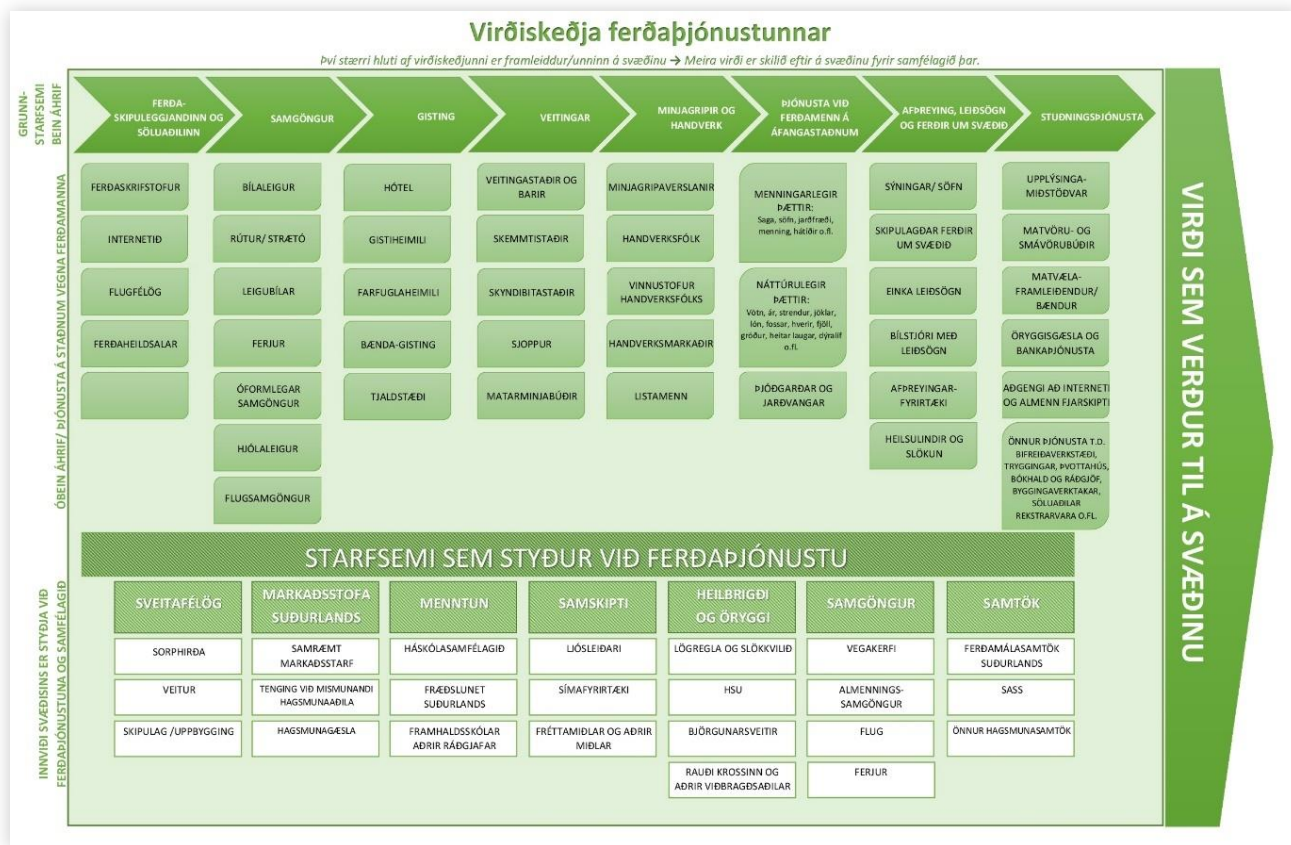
Virðiskeðja ferðaþjónustunnar

Því stærri hluti af virðiskeðjunni er framleiddur/unninn á svæðinu → Meira virði er skilið eftir á svæðinu fyrir samfélagið þar.

GRUNN-STARFSEMI BEIN ÁHRIF

FERÐA-SKIPULEGGJANDINN OG SÖLUAÐILINN

SAMGÖNGUR

GISTING

VEITINGAR

MINJAGRIPIR OG HANDVERK

ÞJÓNUSTA VIÐ FERÐAMENN Á ÁFANGASTAÐNUM

AFÞREYING, LEIÐSÖGN OG FERÐIR UM SVÆÐIÐ

STUÐNINGSÞJÓNUSTA

ÓBEIN ÁHRIF/ ÞJÓNUSTA Á STAÐNUM VEGNA FERÐAMANNA

FERÐASKRIFSTOFUR
INTERNETIÐ
FLUGFÉLÖG
FERÐAHEILDSALAR

BÍLALEIGUR
RÚTUR/ STRÆTÓ
LEIGUBÍLAR
FERJUR
ÓFORMLEGAR SAMGÖNGUR
HJÓLALEIGUR
FLUGSAMGÖNGUR

HÓTEL
GISTIHEIMILI
FARFUGLAHEIMILI
BÆNDA-GISTING
TJALDSTÆÐI

VEITINGASTAÐIR OG BARIR
SKEMMTISTAÐIR
SKYNDIBITASTAÐIR
SJOPPUR
MATARMINJABÚÐIR

MINJAGRIPAVERSLANIR
HANDVERKSFÓLK
VINNUSTOFUR HANDVERKSFÓLKS
HANDVERKSMARKAÐIR
LISTAMENN

MENNINGARLEGIR ÞÆTTIR: Saga, söfn, jarðfræði, menning, hátíðir o.fl.
NÁTTÚRULEGIR ÞÆTTIR: Vötn, ár, strendur, jöklar, lón, fossar, hverir, fjöll, gróður, heitar laugar, dýralíf o.fl.
ÞJÓÐGARÐAR OG JARÐVANGAR

SÝNINGAR/ SÖFN
SKIPULAGÐAR FERÐIR UM SVÆÐIÐ
EINKA LEIÐSÖGN
BÍLSTJÓRI MEÐ LEIÐSÖGN
AFÞREYINGAR-FYRIRTÆKI
HEILSULINDIR OG SLÖKUN

UPPLÝSINGA-MIÐSTÖÐVAR
MATVÖRU- OG SMÁVÖRUBÚÐIR
MATVÆLA-FRAMLEIÐENDUR/ BÆNDUR
ÖRYGGISGÆSLA OG BANKAÞJÓNUSTA
AÐGENGI AÐ INTERNETI OG ALMENN FJARSKIPTI
ÖNNUR ÞJÓNUSTA T.D. BIFREIÐAVERKSTÆÐI, TRYGGINGAR, ÞVOTTAHÚS, BÓKHALD OG RÁÐGJÖF, BYGGINGAVERKTAKAR, SÖLUAÐILAR REKSTRARVARA O.FL.

VIRÐI SEM VERÐUR TIL Á SVÆÐINU

STARFSEMI SEM STYÐUR VIÐ FERÐAÞJÓNUSTU

INNVIÐI SVÆÐISINS ER STYÐJA VIÐ FERÐAÞJÓNUSTUNA OG SAMFÉLAGIÐ

| SVEITAFÉLÖG | MARKAÐSSTOFA SUÐURLANDS | MENNTUN | SAMSKIPTI | HEILBRIGÐI OG ÖRYGGI | SAMGÖNGUR | SAMTÖK |
|---|---|---|---|---|---|---|
| SORPHIRÐA | SAMRÆMT MARKAÐSSTARF | HÁSKÓLASAMFÉLAGIÐ | LJÓSLEIÐARI | LÖGREGLA OG SLÖKKVILIÐ | VEGAKERFI | FERÐAMÁLASAMTÖK SUÐURLANDS |
| VEITUR | TENGING VIÐ MISMUNANDI HAGSMUNAAÐILA | FRÆÐSLUNET SUÐURLANDS | SÍMAFYRIRTÆKI | HSU | ALMENNINGS-SAMGÖNGUR | SASS |
| SKIPULAG /UPPBYGGING | HAGSMUNAGÆSLA | FRAMHALDSSKÓLAR AÐRIR RÁÐGJAFAR | FRÉTTAMIÐLAR OG AÐRIR MIÐLAR | BJÖRGUNARSVEITIR | FLUG | ÖNNUR HAGSMUNASAMTÖK |
| | | | | RAUÐI KROSSINN OG AÐRIR VIÐBRAGÐSAÐILAR | FERJUR | |